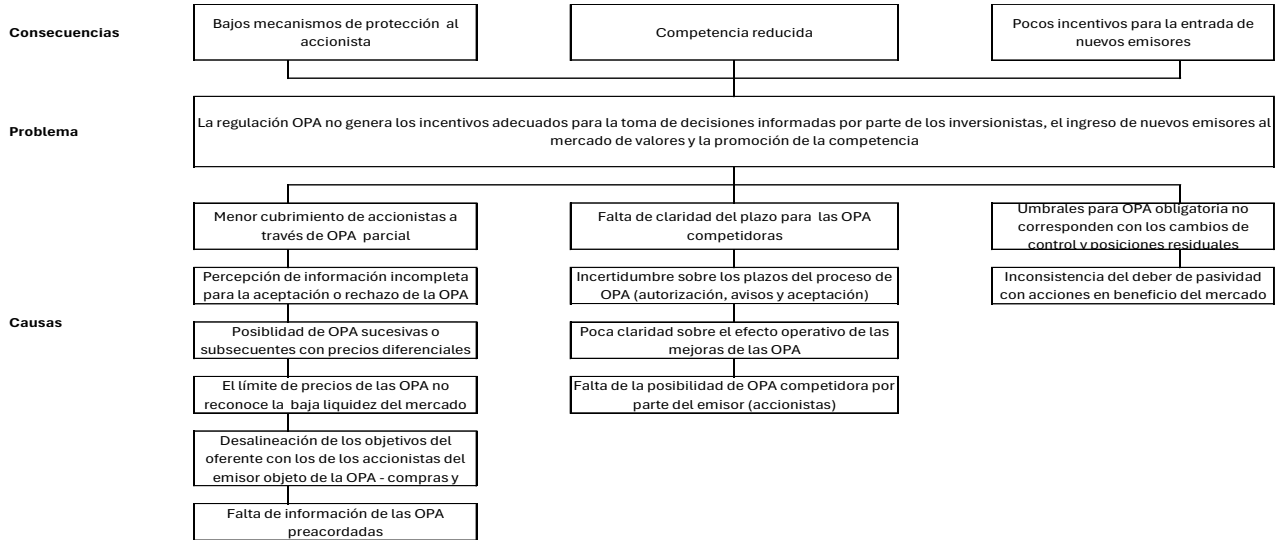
Consecuencias

Bajos mecanismos de protección al accionista

Competencia reducida

Pocos incentivos para la entrada de nuevos emisores

Problema

La regulación OPA no genera los incentivos adecuados para la toma de decisiones informadas por parte de los inversionistas, el ingreso de nuevos emisores al mercado de valores y la promoción de la competencia

Causas

Menor cubrimiento de accionistas a través de OPA parcial

Percepción de información incompleta para la aceptación o rechazo de la OPA

Posibilidad de OPA sucesivas o subsecuentes con precios diferenciales

El límite de precios de las OPA no reconoce la baja liquidez del mercado

Desalineación de los objetivos del oferente con los de los accionistas del emisor objeto de la OPA - compras y

Falta de información de las OPA preacordadas

Falta de claridad del plazo para las OPA competidoras

Incertidumbre sobre los plazos del proceso de OPA (autorización, avisos y aceptación)

Poca claridad sobre el efecto operativo de las mejoras de las OPA

Falta de la posibilidad de OPA competidora por parte del emisor (accionistas)

Umbrales para OPA obligatoria no corresponden con los cambios de control y posiciones residuales

Inconsistencia del deber de pasividad con acciones en beneficio del mercado